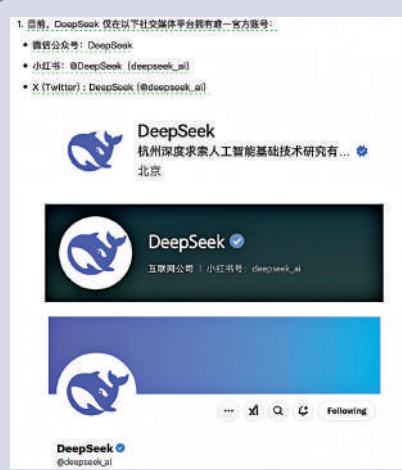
1. 目前，DeepSeek 仅在以下社交媒体平台拥有唯一官方账号：

• 微信公众号：DeepSeek

• 小红书：@DeepSeek（deepseek_ai）

• X (Twitter)：DeepSeek (@deepseek_ai)

DeepSeek
杭州深度求索人工智能基础技术研究有...
北京

DeepSeek
互联网公司 | 小红书号：deepseek_ai

Following

DeepSeek
@deepseek_ai